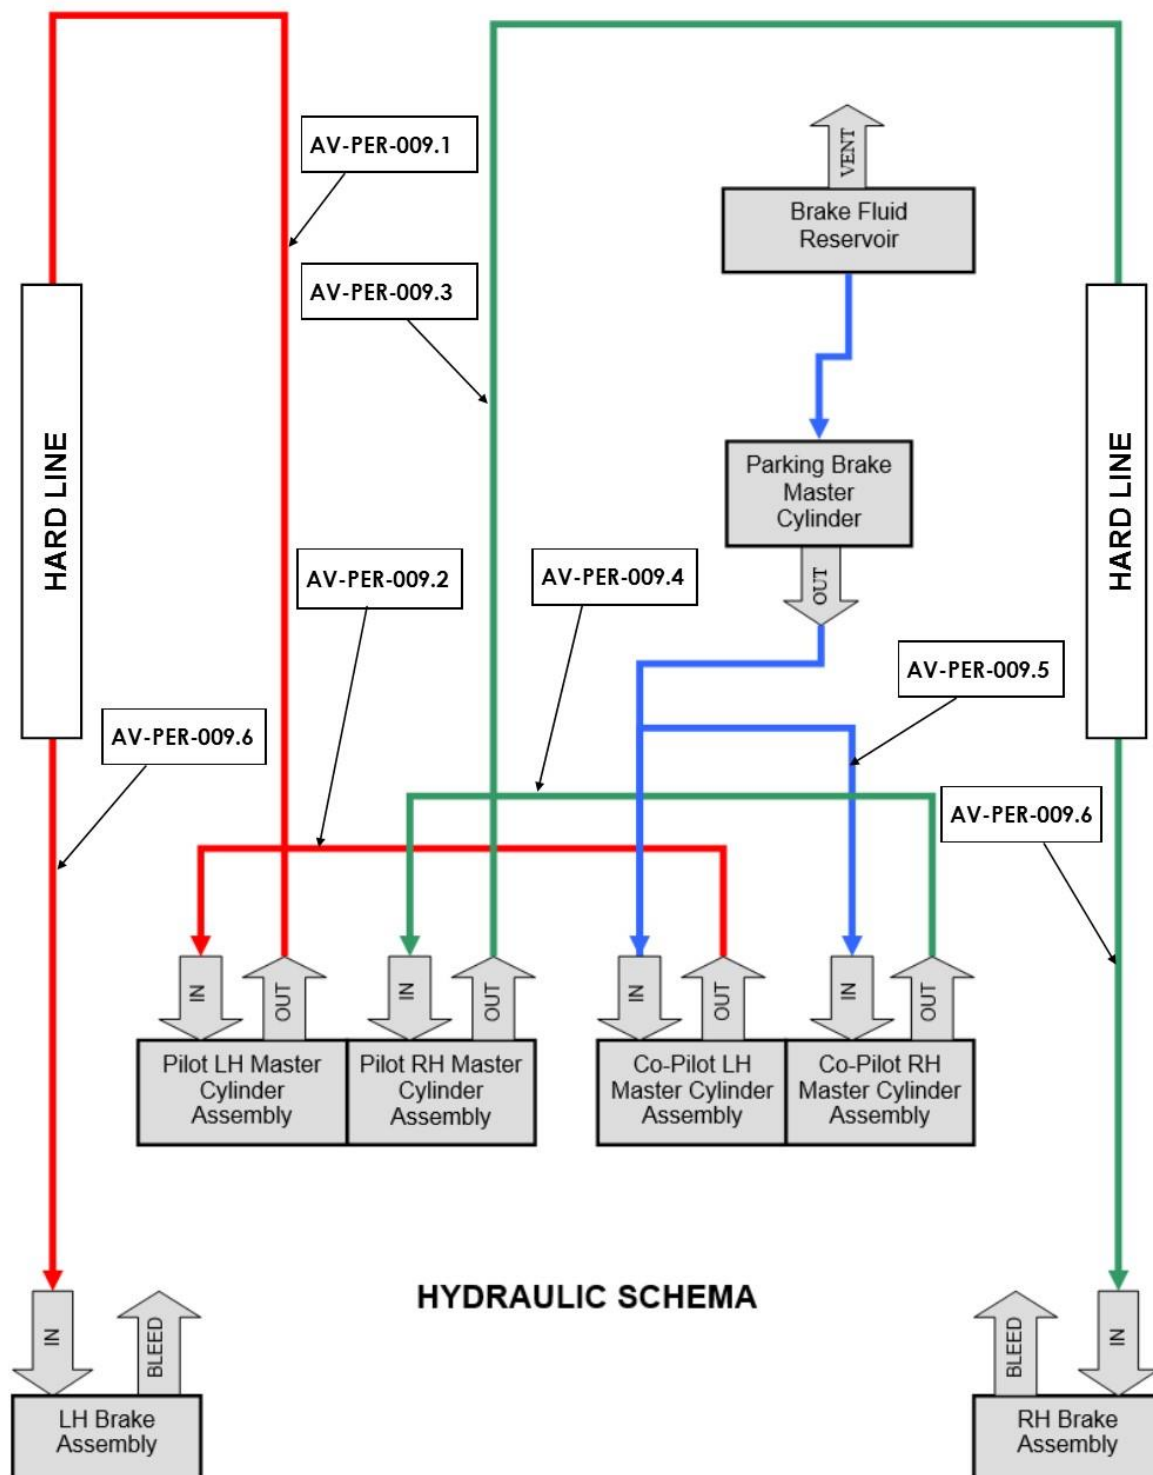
AV-PER-009.1

AV-PER-009.3

VENT

Brake Fluid Reservoir

HARD LINE

HARD LINE

Parking Brake Master Cylinder

OUT

AV-PER-009.2

AV-PER-009.4

AV-PER-009.5

AV-PER-009.6

AV-PER-009.6

IN

OUT

IN

OUT

IN

OUT

IN

OUT

Pilot LH Master Cylinder Assembly

Pilot RH Master Cylinder Assembly

Co-Pilot LH Master Cylinder Assembly

Co-Pilot RH Master Cylinder Assembly

HYDRAULIC SCHEMA

IN

BLEED

LH Brake Assembly

BLEED

IN

RH Brake Assembly